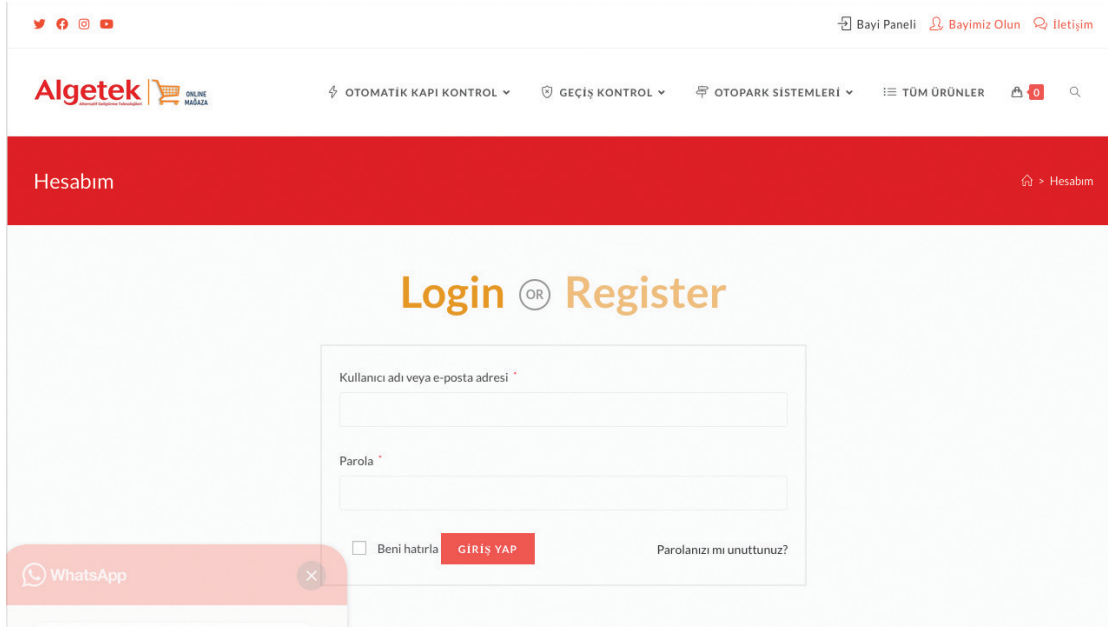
Bayi Paneli Bayimiz Olun İletişim

Algetek ONLINE MAĞAZA

OTOMATİK KAPI KONTROL GEÇİŞ KONTROL OTOPARK SİSTEMLERİ TÜM ÜRÜNLER 0

Hesabım

> Hesabım

Login OR Register

Kullanıcı adı veya e-posta adresi *

Parola *

Beni hatırla GİRİŞ YAP Parolanızı mı unuttunuz?

WhatsApp